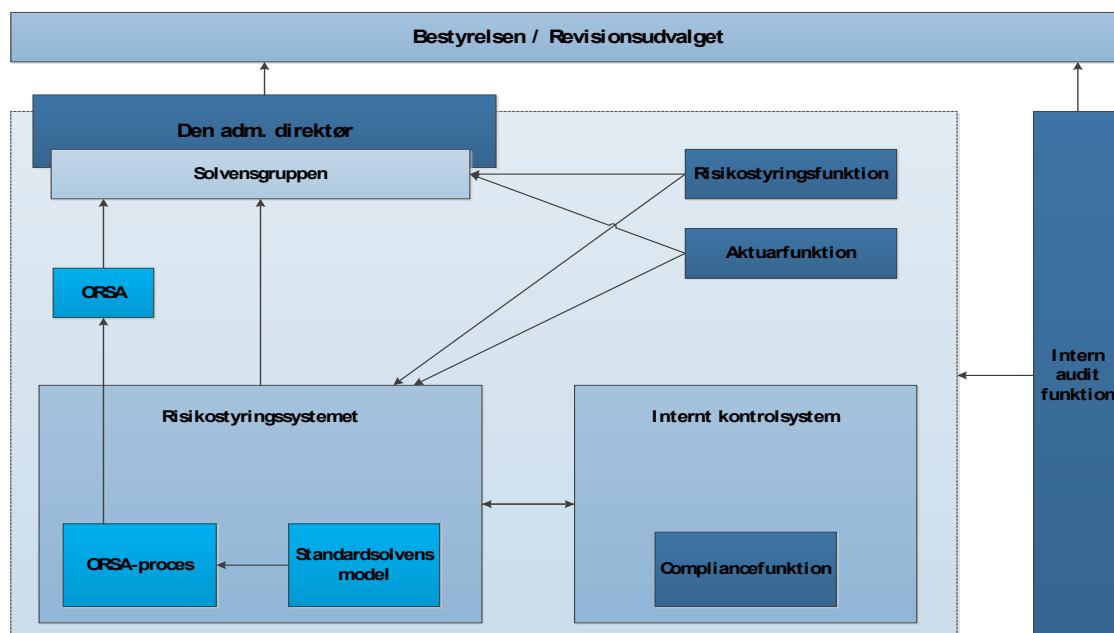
Bestyrelsen / Revisionsudvalget

Den adm. direktør

Solvensgruppen

Risikostyringsfunktion

Aktuarfunktion

ORSA

Intern audit funktion

Risikostyringssystemet

Internt kontrolsystem

ORSA-proces

Standardsolvens model

Compliancefunktion